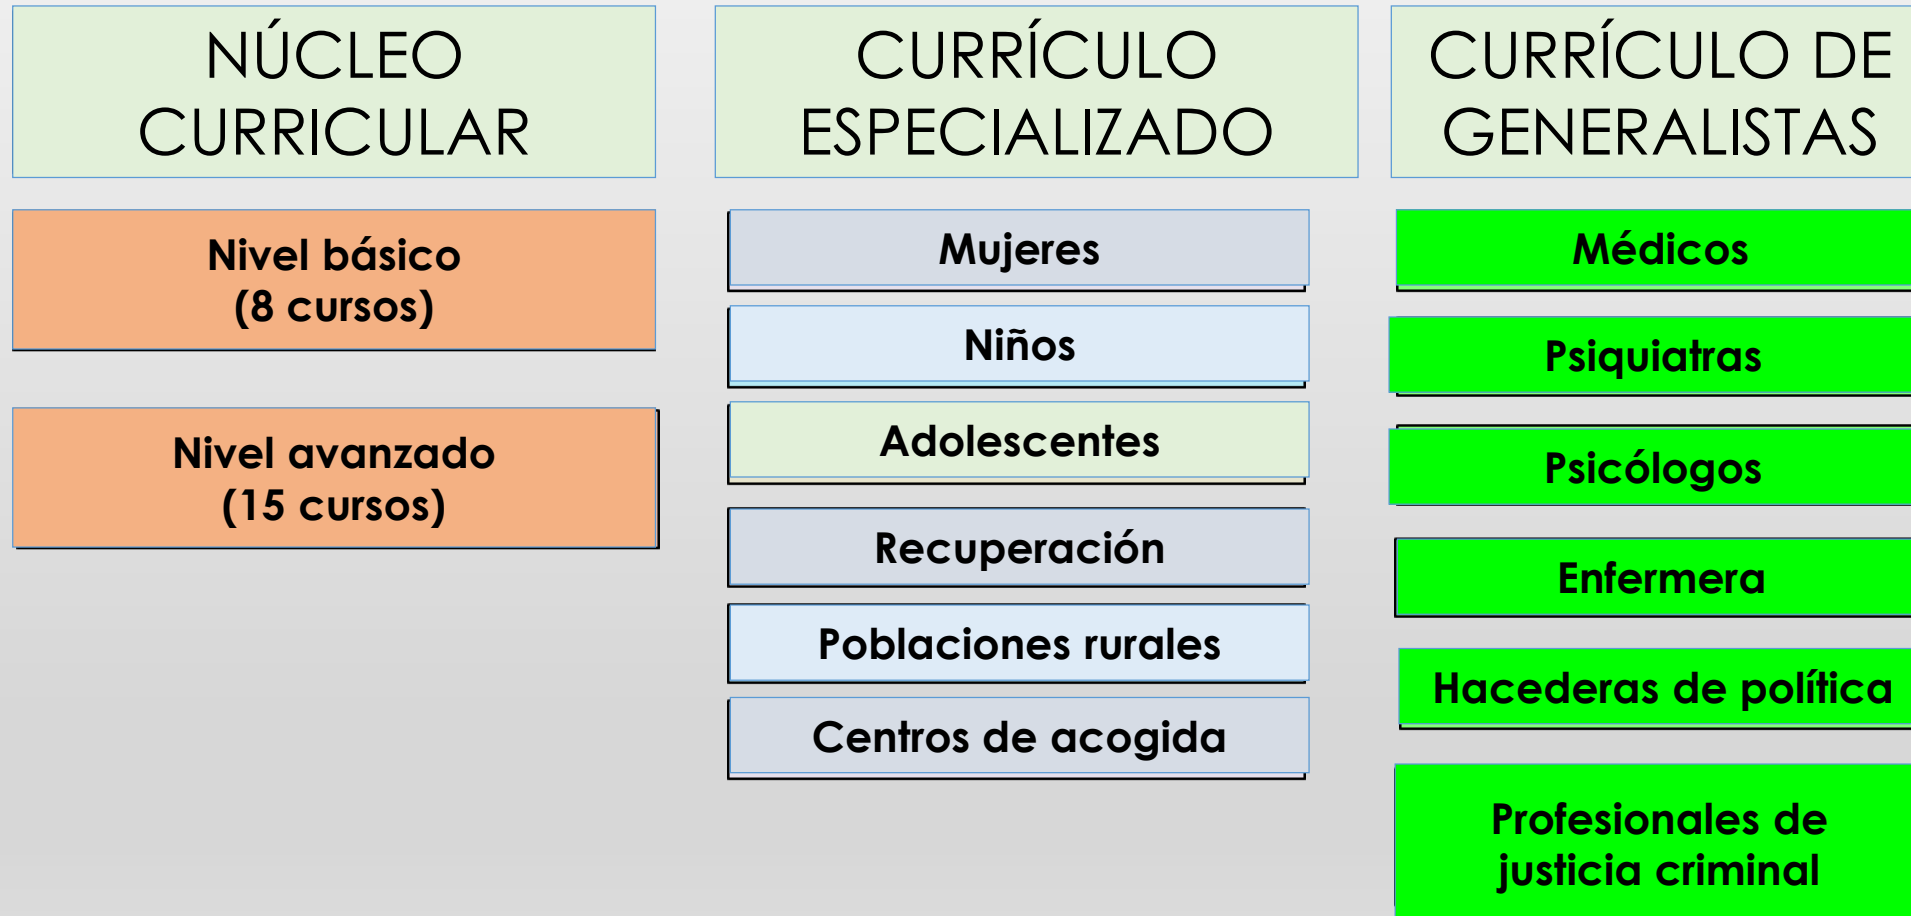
NÚCLEO CURRICULAR

Nivel básico (8 cursos)

Nivel avanzado (15 cursos)

CURRÍCULO ESPECIALIZADO

Mujeres

Niños

Adolescentes

Recuperación

Poblaciones rurales

Centros de acogida

CURRÍCULO DE GENERALISTAS

Médicos

Psiquiatras

Psicólogos

Enfermera

Hacederas de política

Profesionales de justicia criminal